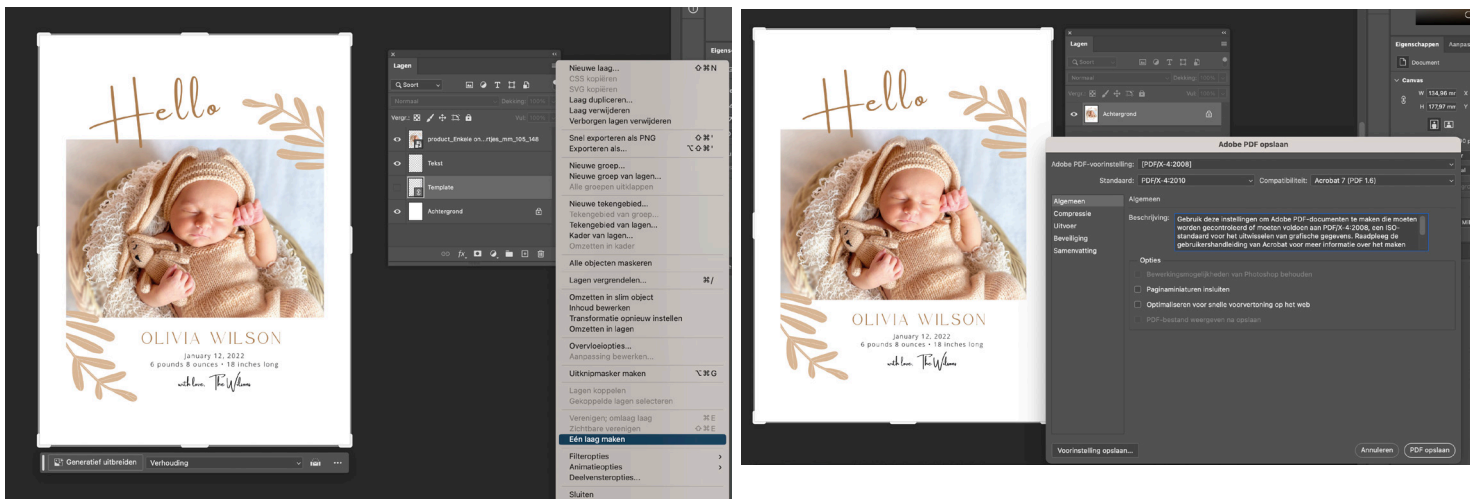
Hello

OLIVIA WILSON
January 12, 2022
6 pounds 8 ounces • 18 inches long
with love, The Wilsons

Generatief uitbreiden
Verhouding

Lagen
Soort
Normaal
Dekking: 100%
Vergr.:
Vul: 100%
product_Enkele on...rtjes_mm_105_148
Tekst
Template
Achtergrond

Nieuwe laag... ⇧⌘N
CSS kopiëren
SVG kopiëren
Laag dupliceren...
Laag verwijderen
Verborgen lagen verwijderen
Snel exporteren als PNG ⇧⌘'
Exporteren als... ⌥⇧⌘'
Nieuwe groep...
Nieuwe groep van lagen...
Alle groepen uitklappen
Nieuwe tekengebied...
Tekengebied van groep...
Tekengebied van lagen...
Kader van lagen...
Omzetten in kader
Alle objecten maskeren
Lagen vergrendelen... ⌘/
Omzetten in slim object
Inhoud bewerken
Transformatie opnieuw instellen
Omzetten in lagen
Overvloeiopties...
Aanpassing bewerken...
Uitknipmasker maken ⌥⌘G
Lagen koppelen
Gekoppelde lagen selecteren
Verenigen; omlaag laag ⌘E
Zichtbare verenigen ⇧⌘E
Eén laag maken
Filteropties
Animatieopties
Deelvensteropties...
Sluiten

Hello

OLIVIA WILSON
January 12, 2022
6 pounds 8 ounces • 18 inches long
with love, The Wilsons

Lagen
Soort
Normaal
Dekking: 100%
Vergr.:
Vul: 100%
Achtergrond

Eigenschappen
Document
Canvas
W 134,98 mr
H 177,97 mm

Adobe PDF opslaan
Adobe PDF-voorinstelling: [PDF/X-4:2008]
Standaard: PDF/X-4:2010
Compatibiliteit: Acrobat 7 (PDF 1.6)
Algemeen
Compressie
Uitvoer
Beveiliging
Samenvatting
Algemeen
Beschrijving: Gebruik deze instellingen om Adobe PDF-documenten te maken die moeten worden gecontroleerd of moeten voldoen aan PDF/X-4:2008, een ISO-standaard voor het uitwisselen van grafische gegevens. Raadpleeg de gebruikershandleiding van Acrobat voor meer informatie over het maken
Opties
Bewerkingsmogelijkheden van Photoshop behouden
Paginaminiaturen insluiten
Optimaliseren voor snelle voorvertoning op het web
PDF-bestand weergeven na opslaan
Voorinstelling opslaan...
Annuleren
PDF opslaan